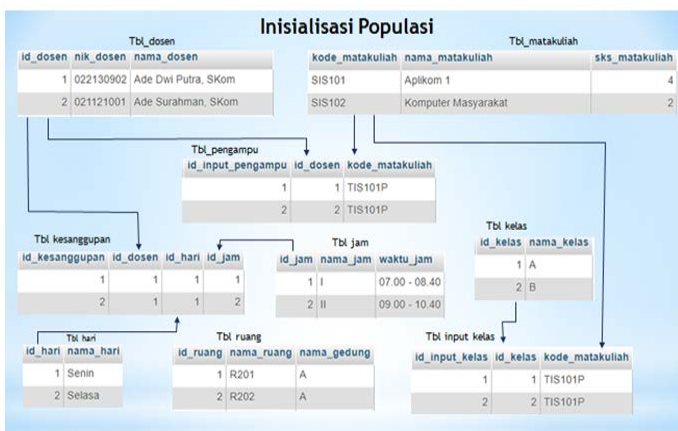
Inisialisasi Populasi

Tbl_dosen

| id_dosen | nik_dosen | nama_dosen |
|---|---|---|
| 1 | 022130902 | Ade Dwi Putra, SKom |
| 2 | 021121001 | Ade Surahman, SKom |

Tbl_matakuliah

| kode_matakuliah | nama_matakuliah | sks_matakuliah |
|---|---|---|
| SIS101 | Aplikom 1 | 4 |
| SIS102 | Komputer Masyarakat | 2 |

Tbl_pengampu

| id_input_pengampu | id_dosen | kode_matakuliah |
|---|---|---|
| 1 | 1 | TIS101P |
| 2 | 2 | TIS101P |

Tbl kesanggupan

| id_kesanggupan | id_dosen | id_hari | id_jam |
|---|---|---|---|
| 1 | 1 | 1 | 1 |
| 2 | 1 | 1 | 2 |

Tbl jam

| id_jam | nama_jam | waktu_jam |
|---|---|---|
| 1 | I | 07.00 - 08.40 |
| 2 | II | 09.00 - 10.40 |

Tbl kelas

| id_kelas | nama_kelas |
|---|---|
| 1 | A |
| 2 | B |

Tbl hari

| id_hari | nama_hari |
|---|---|
| 1 | Senin |
| 2 | Selasa |

Tbl ruang

| id_ruang | nama_ruang | nama_gedung |
|---|---|---|
| 1 | R201 | A |
| 2 | R202 | A |

Tbl input kelas

| id_input_kelas | id_kelas | kode_matakuliah |
|---|---|---|
| 1 | 1 | TIS101P |
| 2 | 2 | TIS101P |